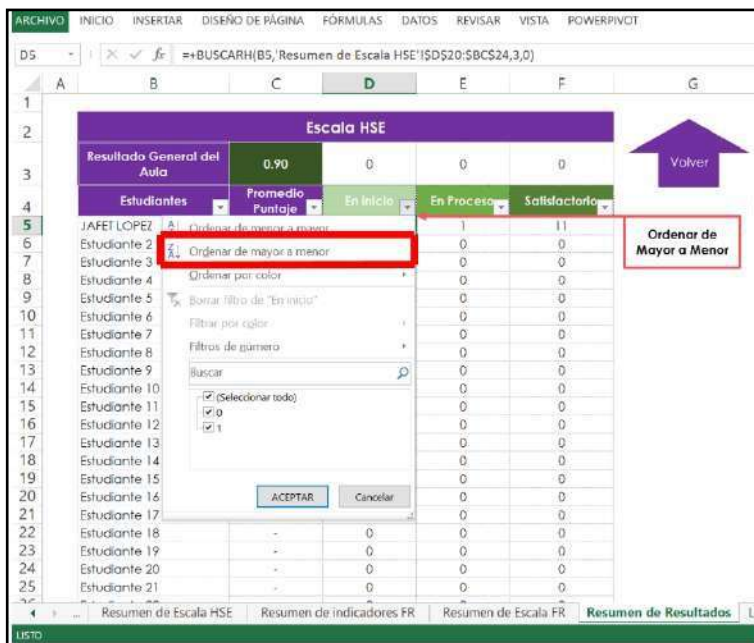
ARCHIVO INICIO INSERTAR DISEÑO DE PÁGINA FÓRMULAS DATOS REVISAR VISTA POWERPIVOT

D5 $f_x$ =+BUSCARH(B5,'Resumen de Escala HSE'!$D$20:$BC$24,3,0)

| | A | B | C | D | E | F | G |
|---|---|---|---|---|---|---|---|
| 1 | | | | | | | |
| 2 | | Escala HSE | | | | | |
| 3 | | Resultado General del Aula | 0.90 | 0 | 0 | 0 | Volver |
| 4 | | Estudiantes | Promedio Puntaje | En Inicio | En Proceso | Satisfactorio | |
| 5 | | JAFET LOPEZ | | | 1 | 11 | Ordenar de Mayor a Menor |
| 6 | | Estudiante 2 | | | 0 | 0 | |
| 7 | | Estudiante 3 | | | 0 | 0 | |
| 8 | | Estudiante 4 | | | 0 | 0 | |
| 9 | | Estudiante 5 | | | 0 | 0 | |
| 10 | | Estudiante 6 | | | 0 | 0 | |
| 11 | | Estudiante 7 | | | 0 | 0 | |
| 12 | | Estudiante 8 | | | 0 | 0 | |
| 13 | | Estudiante 9 | | | 0 | 0 | |
| 14 | | Estudiante 10 | | | 0 | 0 | |
| 15 | | Estudiante 11 | | | 0 | 0 | |
| 16 | | Estudiante 12 | | | 0 | 0 | |
| 17 | | Estudiante 13 | | | 0 | 0 | |
| 18 | | Estudiante 14 | | | 0 | 0 | |
| 19 | | Estudiante 15 | | | 0 | 0 | |
| 20 | | Estudiante 16 | | | 0 | 0 | |
| 21 | | Estudiante 17 | | | 0 | 0 | |
| 22 | | Estudiante 18 | - | 0 | 0 | 0 | |
| 23 | | Estudiante 19 | - | 0 | 0 | 0 | |
| 24 | | Estudiante 20 | - | 0 | 0 | 0 | |
| 25 | | Estudiante 21 | - | 0 | 0 | 0 | |

Ordenar de menor a mayor
Ordenar de mayor a menor
Ordenar por color
Borrar filtro de "En inicio"
Filtrar por color
Filtros de número
Buscar
(Seleccionar todo)
0
1
ACEPTAR Cancelar

Resumen de Escala HSE Resumen de indicadores FR Resumen de Escala FR Resumen de Resultados

LISTO